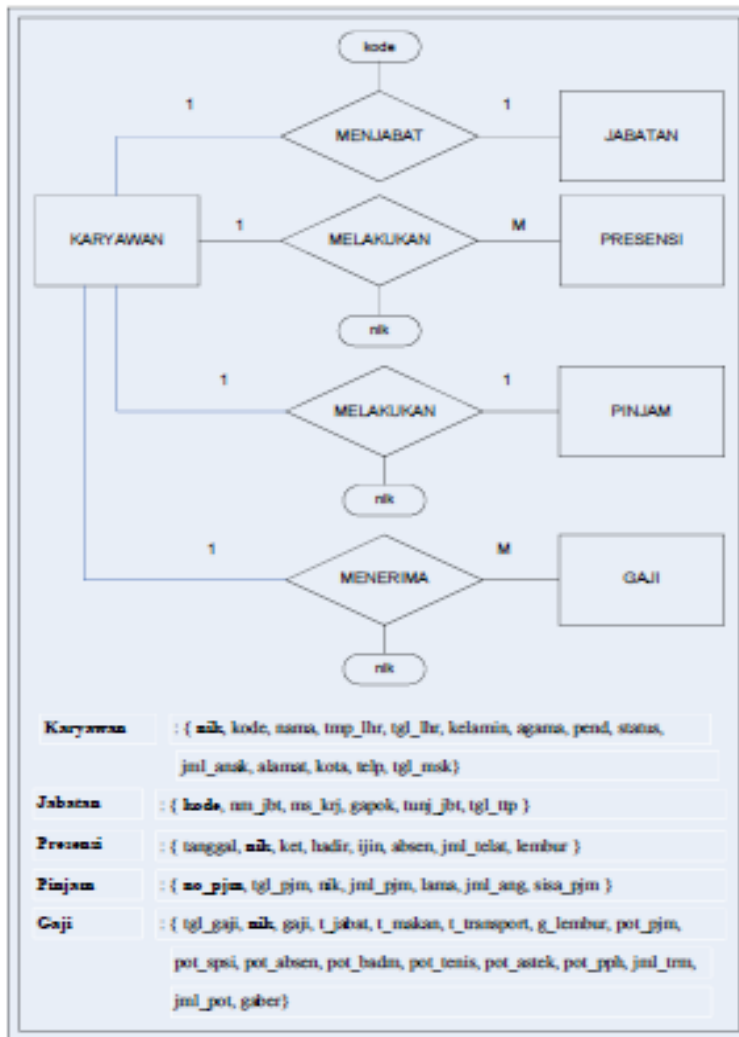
kode

1

MENJABAT

1

JABATAN

KARYAWAN

1

MELAKUKAN

M

PRESENSI

nik

1

MELAKUKAN

1

PINJAM

nik

1

MENERIMA

M

GAJI

nik

| | |
|---|---|
| **Karyawan** | : { **nik**, kode, nama, tmp_lhr, tgl_lhr, kelamin, agama, pend, status, jml_anak, alamat, kota, telp, tgl_msk} |
| **Jabatan** | : { **kode**, nm_jbt, ms_krj, gapok, tunj_jbt, tgl_ttp } |
| **Presensi** | : { tanggal, **nik**, ket, hadir, ijin, absen, jml_telat, lembur } |
| **Pinjam** | : { **no_pjm**, tgl_pjm, nik, jml_pjm, lama, jml_ang, sisa_pjm } |
| **Gaji** | : { tgl_gaji, **nik**, gaji, t_jabat, t_makan, t_transport, g_lembur, pot_pjm, pot_spsi, pot_absen, pot_badm, pot_tenis, pot_astek, pot_pph, jml_trm, jml_pot, gaber} |